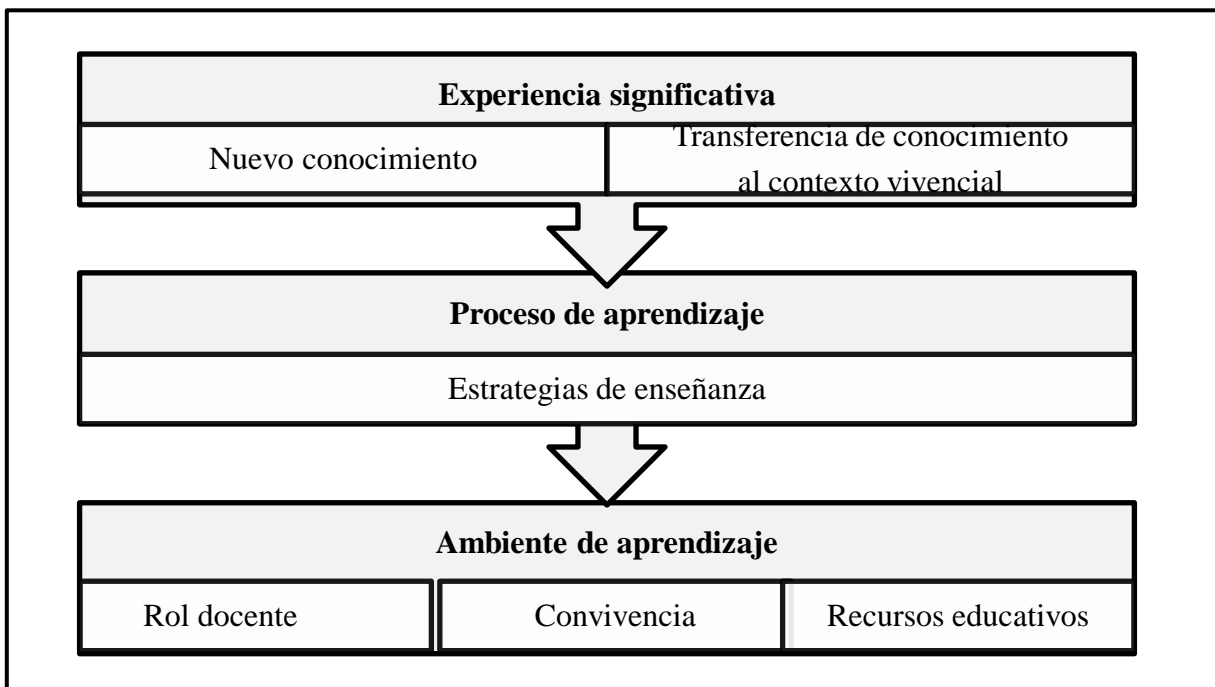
Experiencia significativa

Nuevo conocimiento

Transferencia de conocimiento al contexto vivencial

Proceso de aprendizaje

Estrategias de enseñanza

Ambiente de aprendizaje

Rol docente

Convivencia

Recursos educativos